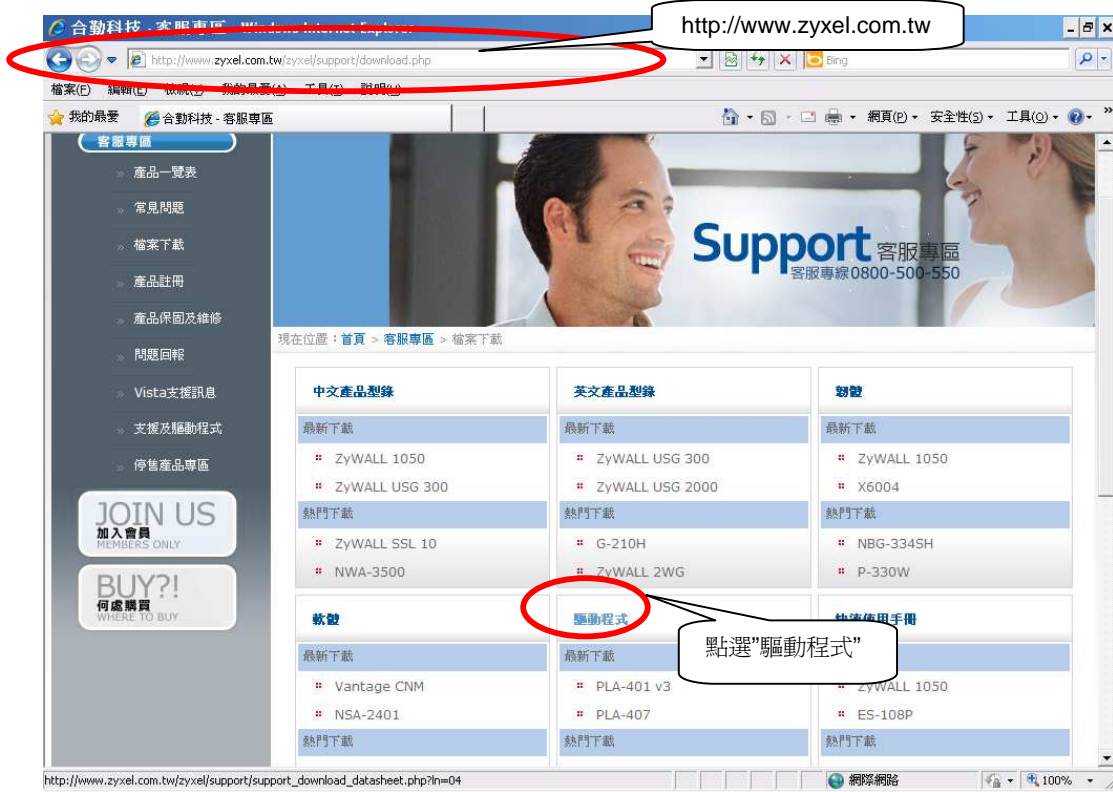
合勤科技 - 客服專區 - Windows Internet Explorer

http://www.zyxel.com.tw

http://www.zyxel.com.tw/zyxel/support/download.php

Bing

檔案(F) 編輯(E) 檢視(V) 我的最愛(A) 工具(T) 說明(H)

我的最愛 合勤科技 - 客服專區

網頁(P) 安全性(S) 工具(O)

客服專區

產品一覽表

常見問題

檔案下載

產品註冊

產品保固及維修

問題回報

Vista支援訊息

支援及驅動程式

停售產品專區

JOIN US 加入會員 MEMBERS ONLY

BUY?! 何處購買 WHERE TO BUY

Support 客服專區 客服專線0800-500-550

現在位置：首頁 > 客服專區 > 檔案下載

中文產品型錄

最新下載

ZyWALL 1050

ZyWALL USG 300

熱門下載

ZyWALL SSL 10

NWA-3500

英文產品型錄

最新下載

ZyWALL USG 300

ZyWALL USG 2000

熱門下載

G-210H

ZyWALL 2WG

韌體

最新下載

ZyWALL 1050

X6004

熱門下載

NBG-334SH

P-330W

軟體

最新下載

Vantage CNM

NSA-2401

熱門下載

驅動程式

最新下載

PLA-401 v3

PLA-407

熱門下載

快速使用手冊

ZyWALL 1050

ES-108P

熱門下載

點選"驅動程式"

http://www.zyxel.com.tw/zyxel/support/support_download_datasheet.php?ln=04

網際網路

100%